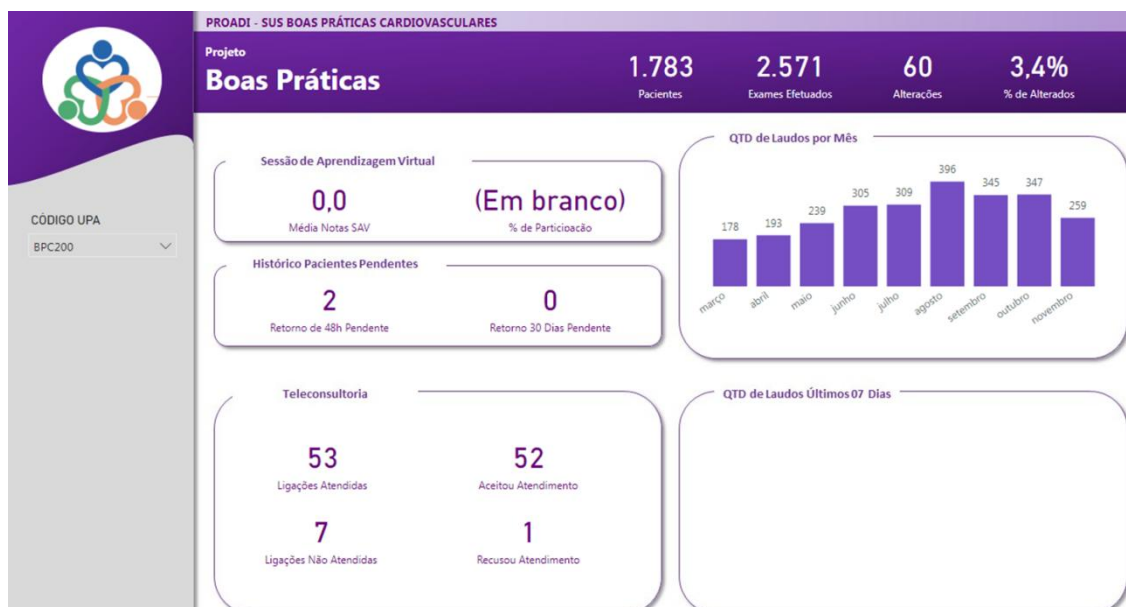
PROADI - SUS BOAS PRÁTICAS CARDIOVASCULARES

Projeto
Boas Práticas

1.783
Pacientes

2.571
Exames Efetuados

60
Alterações

3,4%
% de Alterados

CÓDIGO UPA
BPC200

Sessão de Aprendizagem Virtual
0,0
Média Notas SAV
(Em branco)
% de Participação

Histórico Pacientes Pendentes
2
Retorno de 48h Pendente
0
Retorno 30 Dias Pendente

QTD de Laudos por Mês

| março | abril | maio | junho | julho | agosto | setembro | outubro | novembro |
|---|---|---|---|---|---|---|---|---|
| 178 | 193 | 239 | 305 | 309 | 396 | 345 | 347 | 259 |

Teleconsultoria
53
Ligações Atendidas
52
Aceitou Atendimento
7
Ligações Não Atendidas
1
Recusou Atendimento

QTD de Laudos Últimos 07 Dias